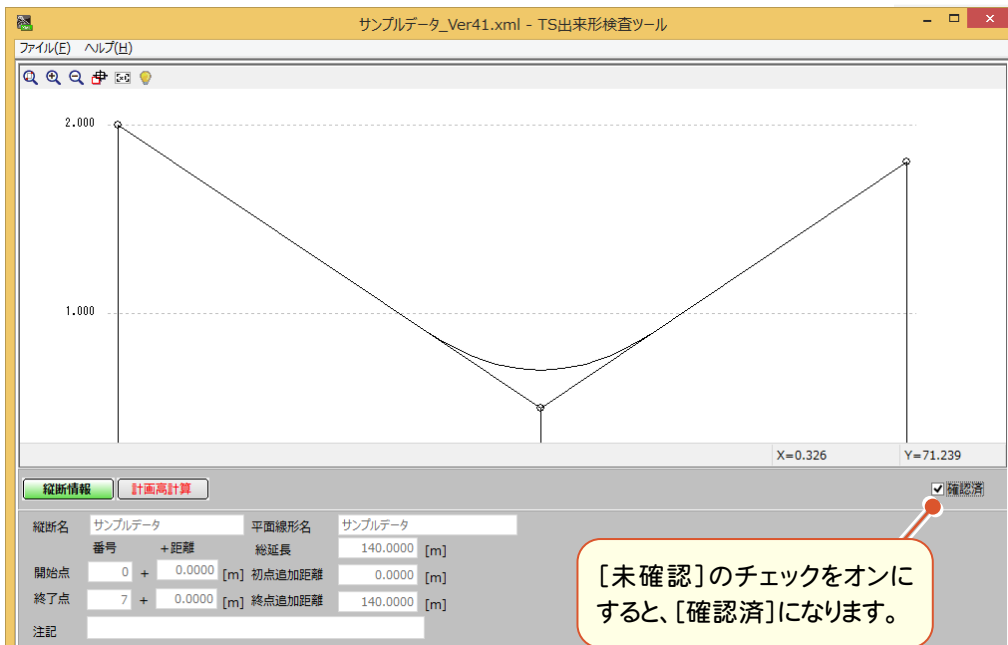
サンプルデータ_Ver41.xml - TS出来形検査ツール

ファイル(F) ヘルプ(H)

2.000

1.000

X=0.326 Y=71.239

縦断情報 計画高計算

確認済

縦断名 サンプルデータ 平面線形名 サンプルデータ

番号 +距離 総延長 140.0000 [m]

開始点 0 + 0.0000 [m] 初点追加距離 0.0000 [m]

終了点 7 + 0.0000 [m] 終点追加距離 140.0000 [m]

注記

［未確認］のチェックをオンにすると、［確認済］になります。